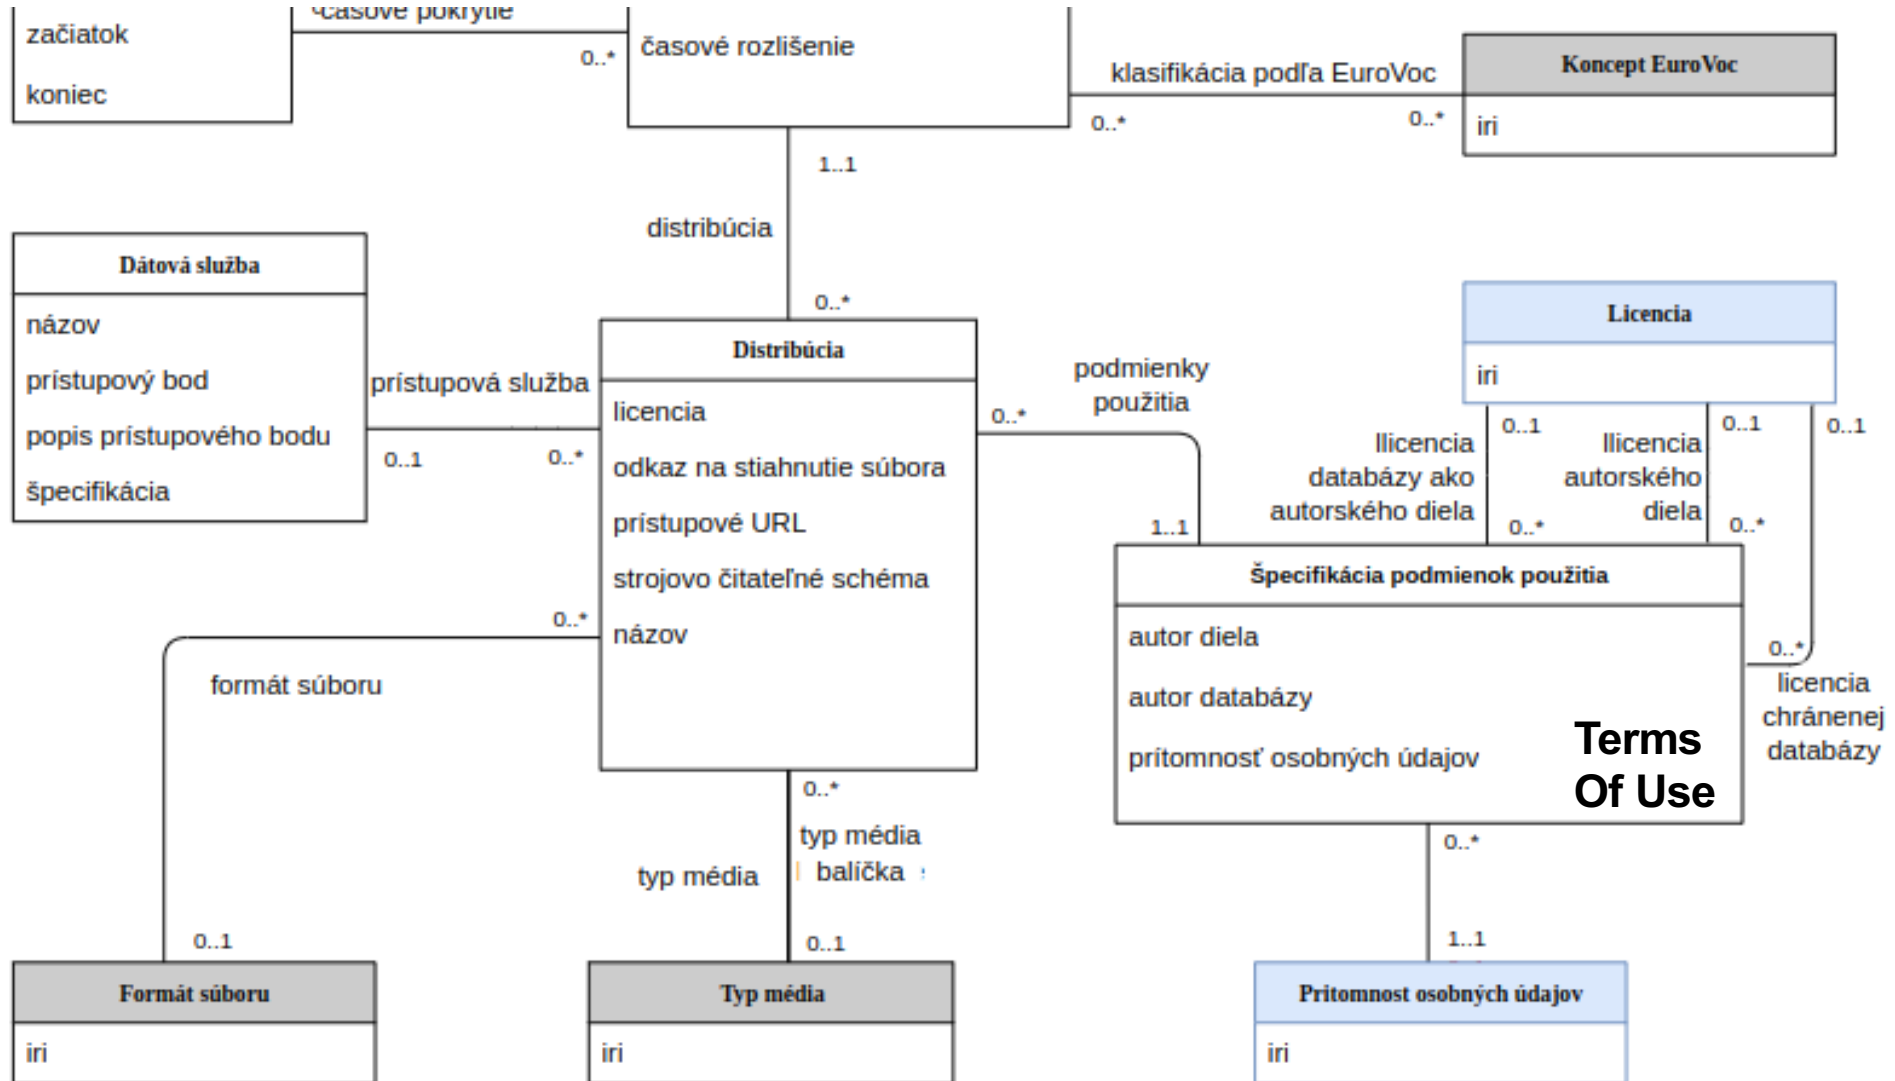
začiatok

koniec

časové pokrytie

0..*

časové rozlíšenie

klasifikácia podľa EuroVoc

0..*

0..*

Koncept EuroVoc

iri

1..1

distribúcia

0..*

Dátová služba

názov

prístupový bod

popis prístupového bodu

špecifikácia

prístupová služba

0..1

0..*

Distribúcia

licencia

odkaz na stiahnutie súbora

prístupové URL

strojovo čitateľné schéma

názov

0..*

podmienky použitia

1..1

Licencia

iri

0..1

0..1

0..1

llicencia databázy ako autorského diela

llicencia autorského diela

0..*

0..*

Špecifikácia podmienok použitia

autor diela

autor databázy

prítomnosť osobných údajov

Terms Of Use

0..*

licencia chránenej databázy

0..*

formát súboru

0..*

typ média

typ média balíčka

0..*

0..1

0..1

1..1

Formát súboru

iri

Typ média

iri

Pritomnost osobných údajov

iri